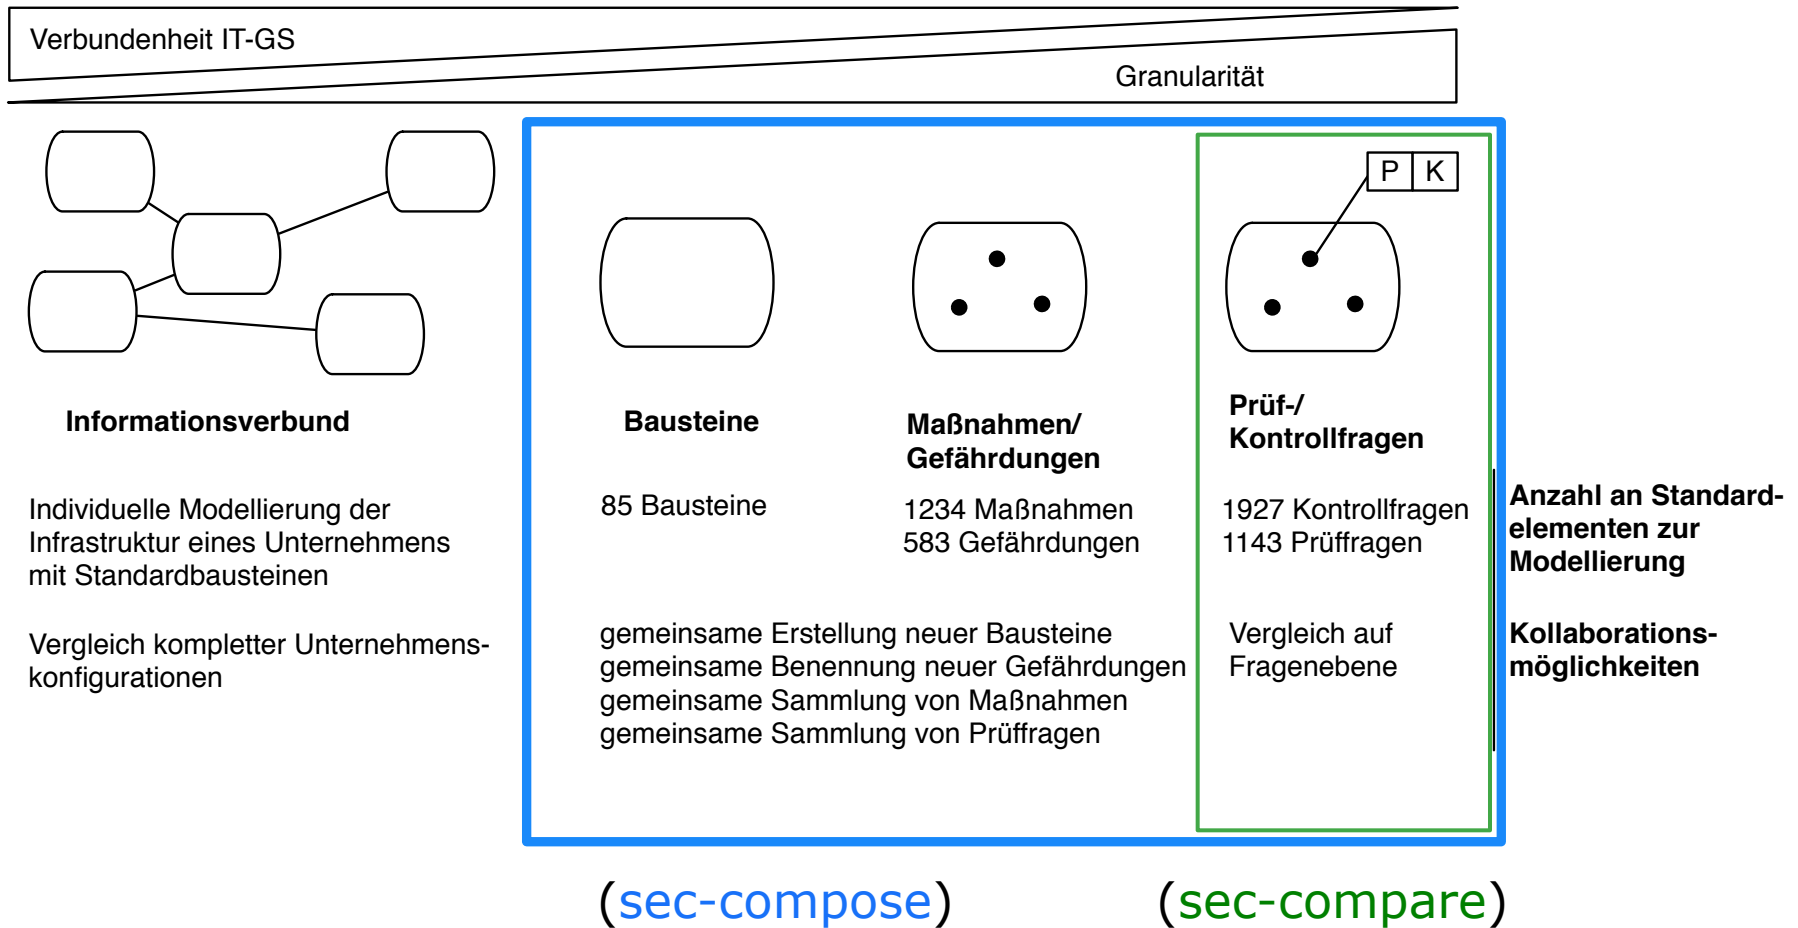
Verbundenheit IT-GS

Granularität

P K

Informationsverbund

Bausteine

Maßnahmen/ Gefährdungen

Prüf-/ Kontrollfragen

Individuelle Modellierung der Infrastruktur eines Unternehmens mit Standardbausteinen

85 Bausteine

1234 Maßnahmen
583 Gefährdungen

1927 Kontrollfragen
1143 Prüffragen

Anzahl an Standardelementen zur Modellierung

Vergleich kompletter Unternehmenskonfigurationen

gemeinsame Erstellung neuer Bausteine
gemeinsame Benennung neuer Gefährdungen
gemeinsame Sammlung von Maßnahmen
gemeinsame Sammlung von Prüffragen

Vergleich auf Fragenebene

Kollaborationsmöglichkeiten

(sec-compose)

(sec-compare)